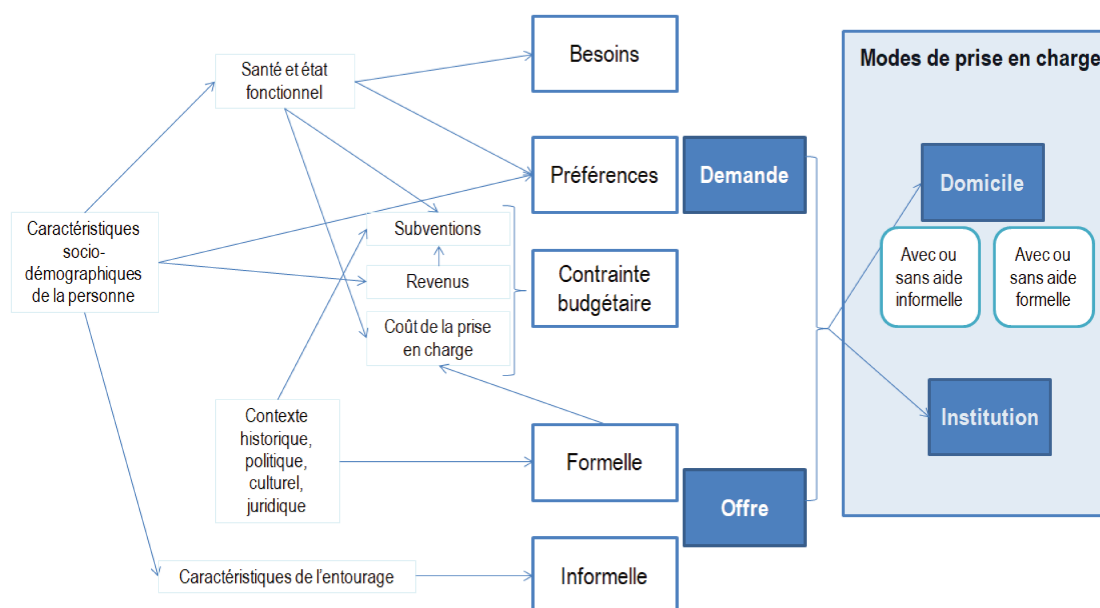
Santé et état fonctionnel

Besoins

Modes de prise en charge

Préférences

Demande

Domicile

Caractéristiques socio-démographiques de la personne

Subventions

Revenus

Coût de la prise en charge

Contrainte budgétaire

Avec ou sans aide informelle

Avec ou sans aide formelle

Institution

Contexte historique, politique, culturel, juridique

Formelle

Offre

Caractéristiques de l'entourage

Informelle